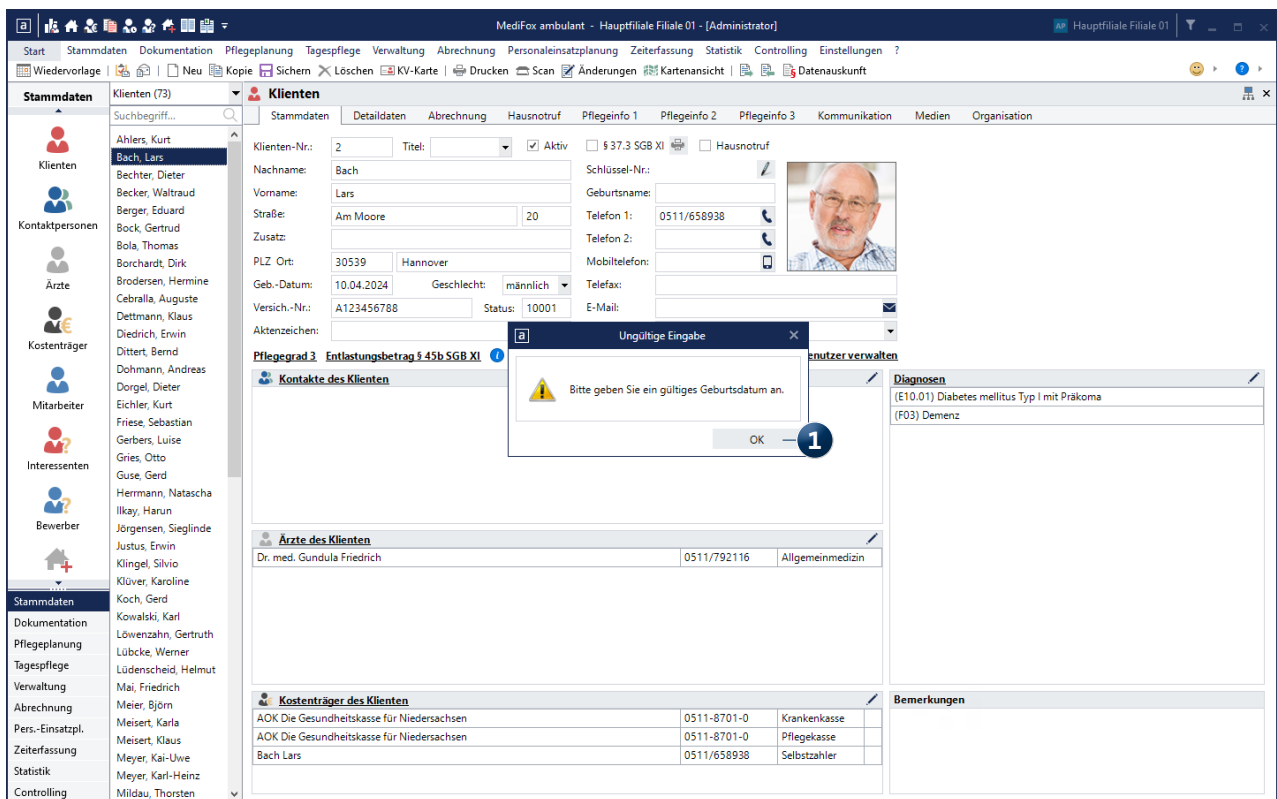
MediFox ambulant - Hauptfiliale Filiale 01 - [Administrator]
AP Hauptfiliale Filiale 01

Start Stammdaten Dokumentation Pflegeplanung Tagespflege Verwaltung Abrechnung Personaleinsatzplanung Zeiterfassung Statistik Controlling Einstellungen ?

Wiedervorlage | Neu Kopie Sichern Löschen KV-Karte | Drucken Scan Änderungen Kartenansicht | Datenauskunft

Stammdaten
Klienten
Kontaktpersonen
Ärzte
Kostenträger
Mitarbeiter
Interessenten
Bewerber

Stammdaten
Dokumentation
Pflegeplanung
Tagespflege
Verwaltung
Abrechnung
Pers.-Einsatzpl.
Zeiterfassung
Statistik
Controlling

Klienten (73)
Suchbegriff...
Ahlers, Kurt
Bach, Lars
Bechter, Dieter
Becker, Waltraud
Berger, Eduard
Bock, Gertrud
Bola, Thomas
Borchardt, Dirk
Brodersen, Hermine
Cebralla, Auguste
Dettmann, Klaus
Diedrich, Erwin
Dittert, Bernd
Dohmann, Andreas
Dorgel, Dieter
Eichler, Kurt
Friese, Sebastian
Gerbers, Luise
Gries, Otto
Guse, Gerd
Herrmann, Natascha
Ilkay, Harun
Jörgensen, Sieglinde
Justus, Erwin
Klingel, Silvio
Klüver, Karoline
Koch, Gerd
Kowalski, Karl
Löwenzahn, Gertruth
Lübcke, Werner
Lüdenscheid, Helmut
Mai, Friedrich
Meier, Björn
Meisert, Karla
Meisert, Klaus
Meyer, Kai-Uwe
Meyer, Karl-Heinz
Mildau, Thorsten

Klienten
Stammdaten Detaildaten Abrechnung Hausnotruf Pflegeinfo 1 Pflegeinfo 2 Pflegeinfo 3 Kommunikation Medien Organisation

Klienten-Nr.: 2 Titel: Aktiv § 37.3 SGB XI Hausnotruf
Nachname: Bach Schlüssel-Nr.:
Vorname: Lars Geburtsname:
Straße: Am Moore 20 Telefon 1: 0511/658938
Zusatz: Telefon 2:
PLZ Ort: 30539 Hannover Mobiltelefon:
Geb.-Datum: 10.04.2024 Geschlecht: männlich Telefax:
Versich.-Nr.: A123456788 Status: 10001 E-Mail:
Aktenzeichen:

Pflegegrad 3 Entlastungsbetrag § 45b SGB XI nutzer verwalten

Kontakte des Klienten

Ungültige Eingabe
Bitte geben Sie ein gültiges Geburtsdatum an.
OK
1

Diagnosen
(E10.01) Diabetes mellitus Typ I mit Präkoma
(F03) Demenz

Ärzte des Klienten
| Dr. med. Gundula Friedrich | 0511/792116 | Allgemeinmedizin |

Kostenträger des Klienten
| AOK Die Gesundheitskasse für Niedersachsen | 0511-8701-0 | Krankenkasse |
| AOK Die Gesundheitskasse für Niedersachsen | 0511-8701-0 | Pflegekasse |
| Bach Lars | 0511/658938 | Selbstzahler |

Bemerkungen